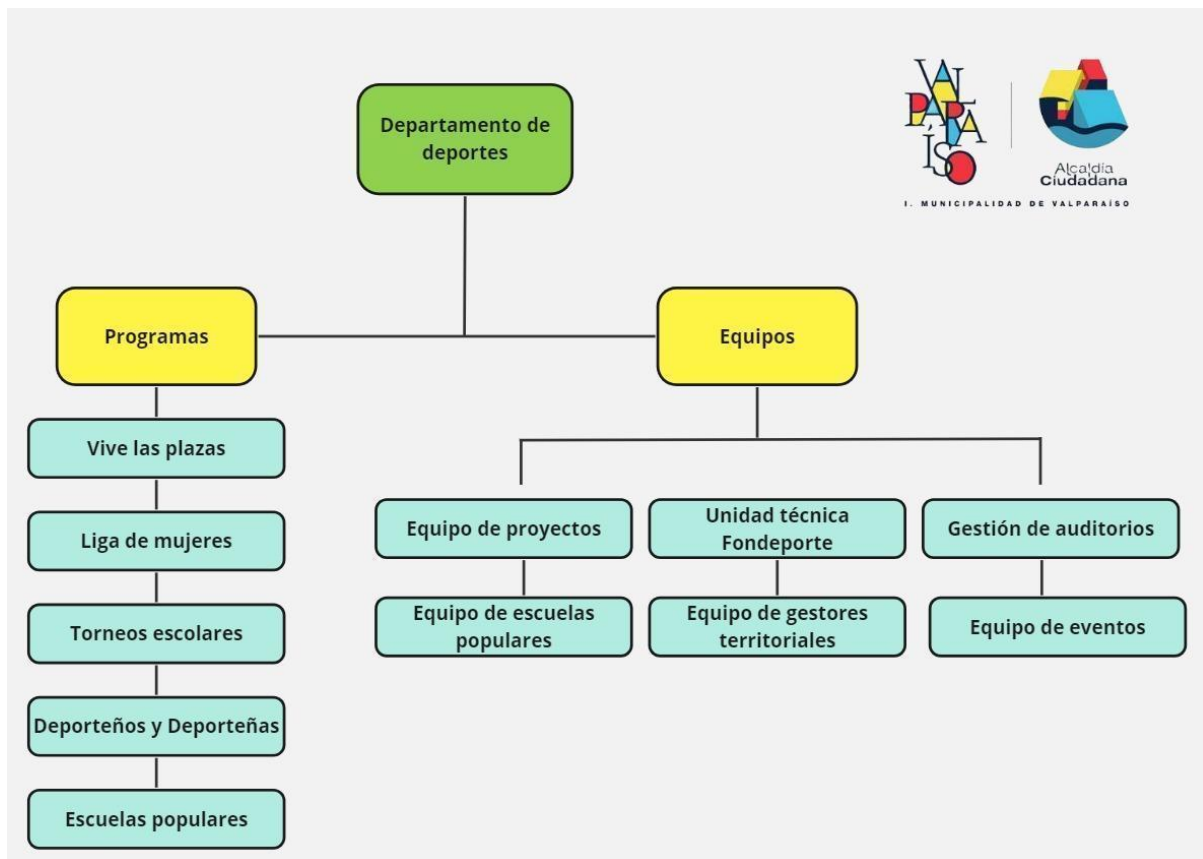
VALPARAÍSO

Alcaldía Ciudadana

I. MUNICIPALIDAD DE VALPARAÍSO

Departamento de deportes

Programas

Equipos

Vive las plazas

Liga de mujeres

Torneos escolares

Deporteños y Deporteñas

Escuelas populares

Equipo de proyectos

Equipo de escuelas populares

Unidad técnica Fondeporte

Equipo de gestores territoriales

Gestión de auditorios

Equipo de eventos